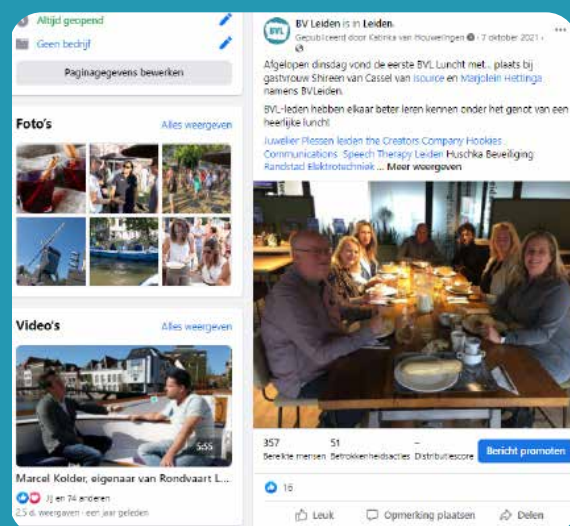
Altijd geopend

Geen bedrijf

Paginagegevens bewerken

Foto's

Alles weergeven

Video's

Alles weergeven

5:55

Marcel Kolder, eigenaar van Rondvaart L...

Jij en 74 anderen

2,5 d. weergaven · een jaar geleden

BV Leiden is in Leiden.

Gepubliceerd door Katinka van Houweningen · 7 oktober 2021 ·

Afgelopen dinsdag vond de eerste BVL Luncht met... plaats bij gastvrouw Shireen van Cassel van Isource en Marjolein Hettinga namens BVLeiden.

BVL-leden hebben elkaar beter leren kennen onder het genot van een heerlijke lunch!

Juwelier Plessen Leiden the Creators Company Hookies Communications Speech Therapy Leiden Huschka Beveiliging Randstad Elektrotechniek ... Meer weergeven

357
Bereikte mensen

51
Betrokkenheidsacties

–
Distributiescore

Bericht promoten

16

Leuk

Opmerking plaatsen

Delen